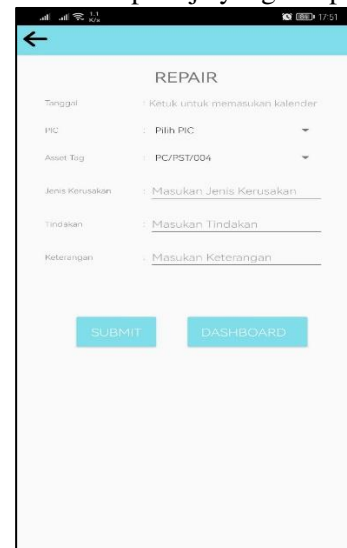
17:51

REPAIR

Tanggal : Ketuk untuk memasukan kalender

PIC : Pilih PIC

Asset Tag : PC/PST/004

Jenis Kerusakan : Masukan Jenis Kerusakan

Tindakan : Masukan Tindakan

Keterangan : Masukan Keterangan

SUBMIT

DASHBOARD